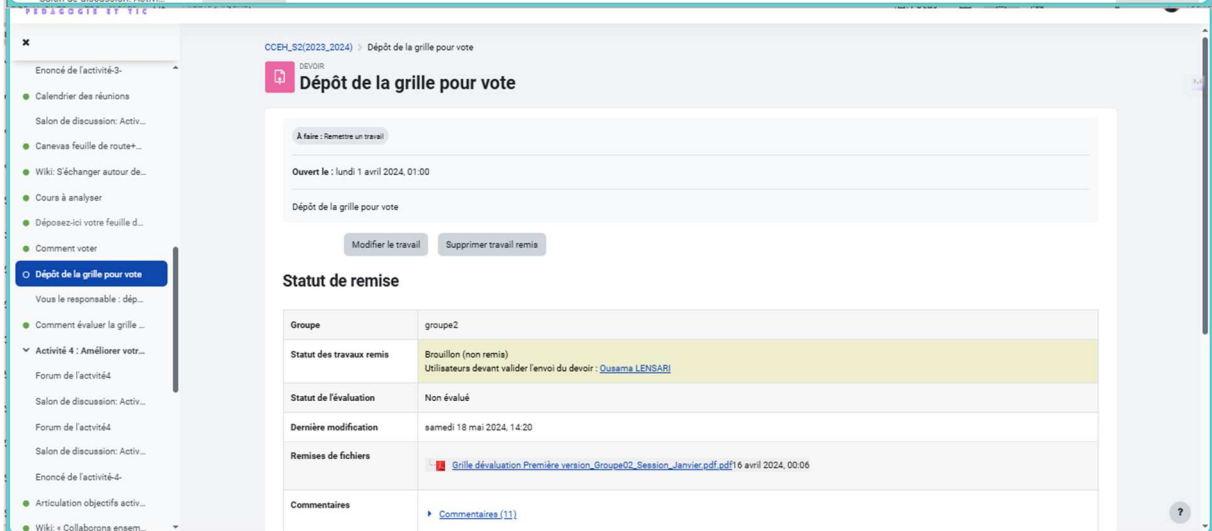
PEDAGOGIE ET TIC

×

Enoncé de l'activité-3-
Calendrier des réunions
Salon de discussion: Activ...
Canevas feuille de route+...
Wiki: S'échanger autour de...
Cours à analyser
Déposez-ici votre feuille d...
Comment voter
Dépôt de la grille pour vote
Vous le responsable : dép...
Comment évaluer la grille ...
Activité 4 : Améliorer votr...
Forum de l'actvité4
Salon de discussion: Activ...
Forum de l'actvité4
Salon de discussion: Activ...
Enoncé de l'activité-4-
Articulation objectifs activ...
Wiki: « Collaborons ensem...

CCEH_S2(2023_2024) > Dépôt de la grille pour vote

DEVOIR
Dépôt de la grille pour vote

À faire : Remettre un travail

Ouvert le : lundi 1 avril 2024, 01:00

Dépôt de la grille pour vote

Modifier le travail | Supprimer travail remis

Statut de remise

| Groupe | groupe2 |
|---|---|
| Statut des travaux remis | Brouillon (non remis) Utilisateurs devant valider l'envoi du devoir : Ousama LENSARI |
| Statut de l'évaluation | Non évalué |
| Dernière modification | samedi 18 mai 2024, 14:20 |
| Remises de fichiers | Grille dévaluation Première version_Groupe02_Session_Janvier.pdf.pdf16 avril 2024, 00:06 |
| Commentaires | Commentaires (11) |

?